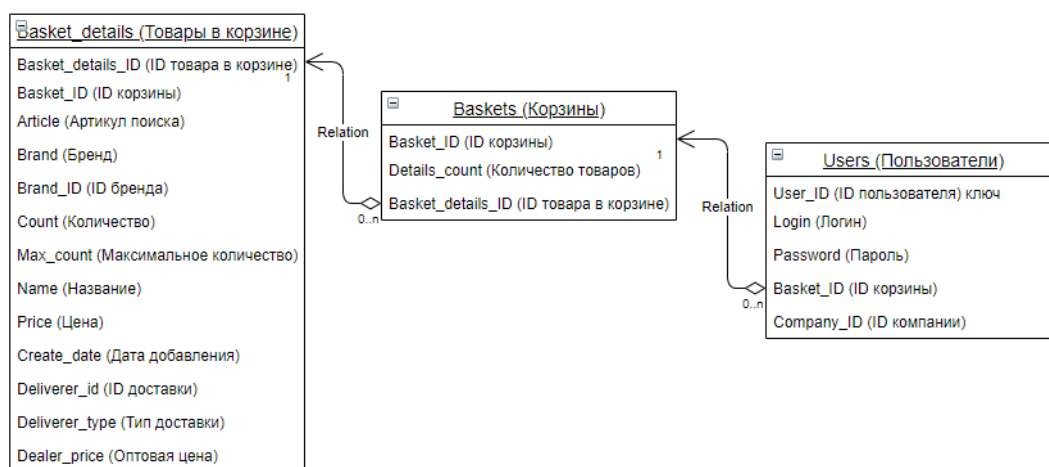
Basket_details (Товары в корзине)

Basket_details_ID (ID товара в корзине)
Basket_ID (ID корзины)
Article (Артикул поиска)
Brand (Бренд)
Brand_ID (ID бренда)
Count (Количество)
Max_count (Максимальное количество)
Name (Название)
Price (Цена)
Create_date (Дата добавления)
Deliverer_id (ID доставки)
Deliverer_type (Тип доставки)
Dealer_price (Оптовая цена)

1
Relation
0..n

Baskets (Корзины)

Basket_ID (ID корзины)
Details_count (Количество товаров)
Basket_details_ID (ID товара в корзине)

1
Relation
0..n

Users (Пользователи)

User_ID (ID пользователя) ключ
Login (Логин)
Password (Пароль)
Basket_ID (ID корзины)
Company_ID (ID компании)